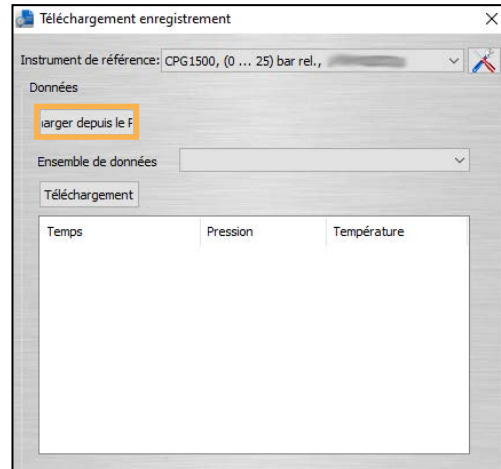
Téléchargement enregistrement

×

Instrument de référence: CPG1500, (0 ... 25) bar rel., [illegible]

Données

ıarger depuis le F

Ensemble de données

Téléchargement

| Temps | Pression | Température |
|---|---|---|